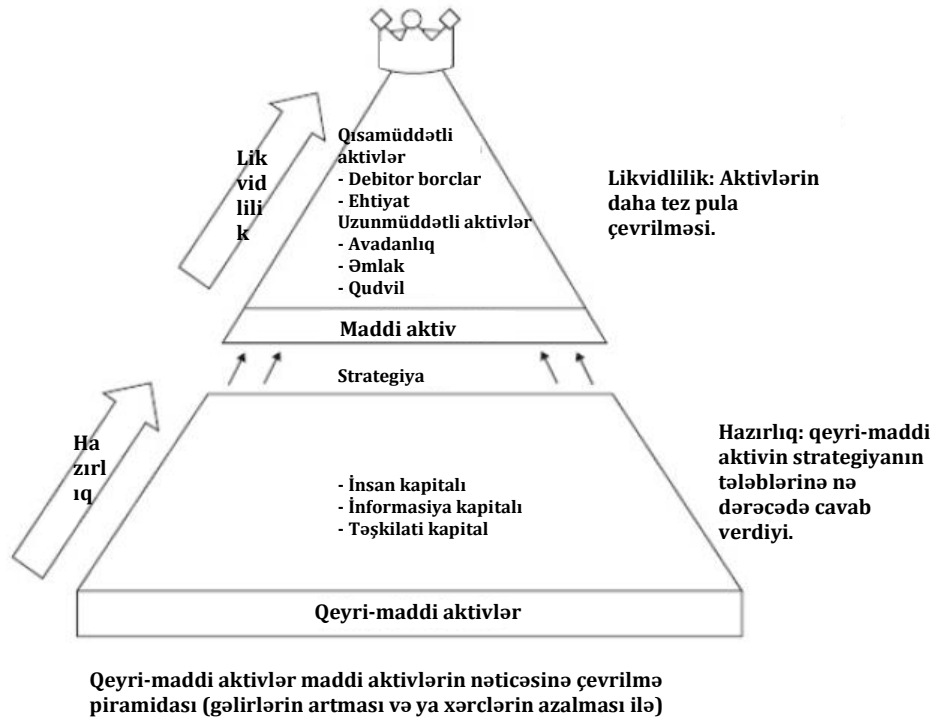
Likvidlilik

Qısamüddətli aktivlər
- Debitor borclar
- Ehtiyat
Uzunmüddətli aktivlər
- Avadanlıq
- Əmlak
- Qudvil

Likvidlilik: Aktivlərin daha tez pula çevrilməsi.

Maddi aktiv

Strategiya

Hazırlıq

- İnsan kapitalı
- İnformasiya kapitalı
- Təşkilati kapital

Hazırlıq: qeyri-maddi aktivin strategiyanın tələblərinə nə dərəcədə cavab verdiyi.

Qeyri-maddi aktivlər

Qeyri-maddi aktivlər maddi aktivlərin nəticəsinə çevrilmə piramidası (gəlirlərin artması və ya xərclərin azalması ilə)